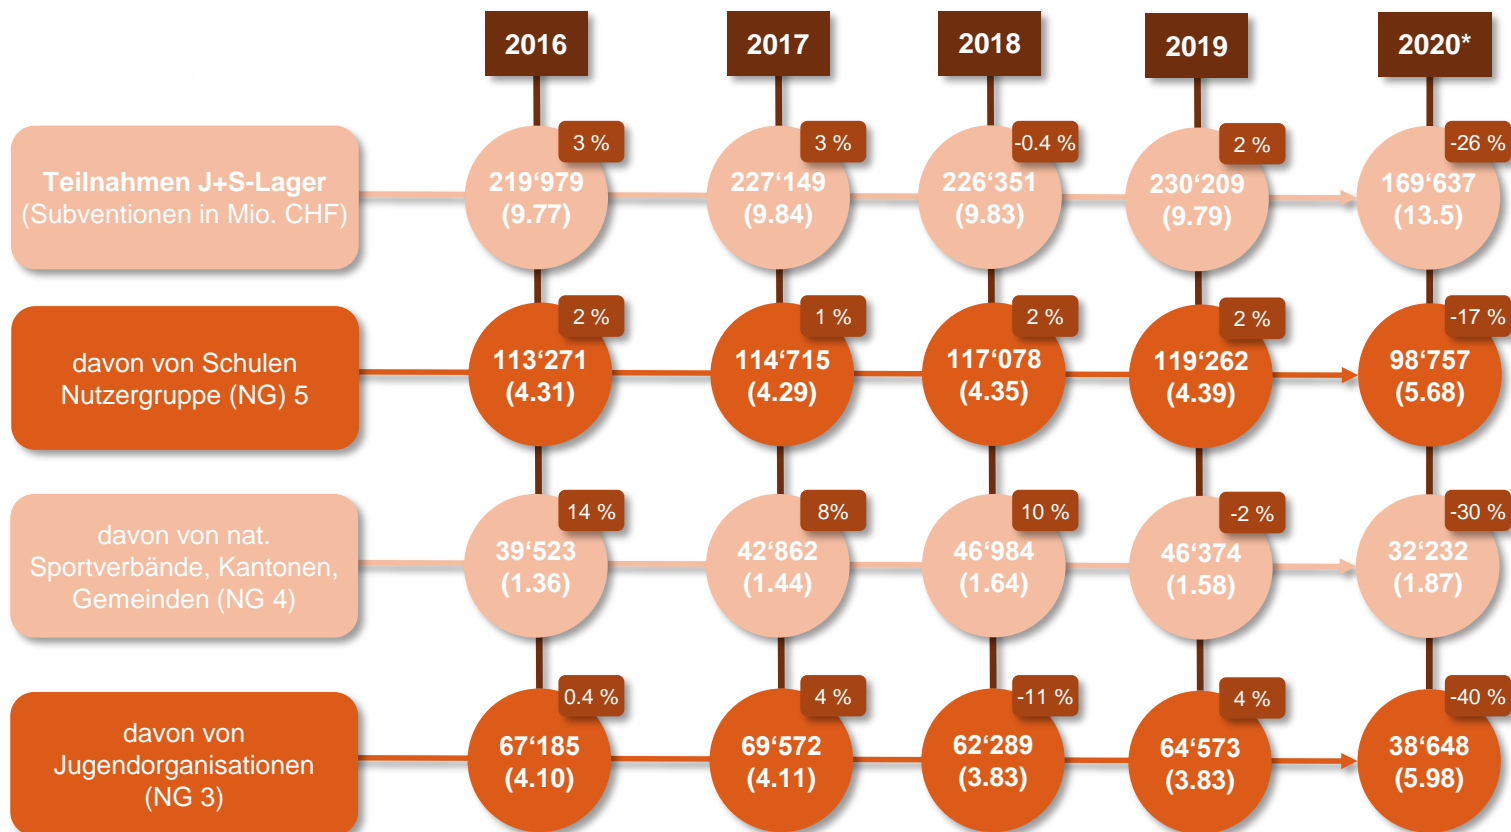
| | 2016 | 2017 | 2018 | 2019 | 2020* |
|---|---|---|---|---|---|
| **Teilnahmen J+S-Lager** (Subventionen in Mio. CHF) | 3 % 219‘979 (9.77) | 3 % 227‘149 (9.84) | -0.4 % 226‘351 (9.83) | 2 % 230‘209 (9.79) | -26 % 169‘637 (13.5) |
| davon von Schulen Nutzergruppe (NG) 5 | 2 % 113‘271 (4.31) | 1 % 114‘715 (4.29) | 2 % 117‘078 (4.35) | 2 % 119‘262 (4.39) | -17 % 98‘757 (5.68) |
| davon von nat. Sportverbände, Kantonen, Gemeinden (NG 4) | 14 % 39‘523 (1.36) | 8% 42‘862 (1.44) | 10 % 46‘984 (1.64) | -2 % 46‘374 (1.58) | -30 % 32‘232 (1.87) |
| davon von Jugendorganisationen (NG 3) | 0.4 % 67‘185 (4.10) | 4 % 69‘572 (4.11) | -11 % 62‘289 (3.83) | 4 % 64‘573 (3.83) | -40 % 38‘648 (5.98) |